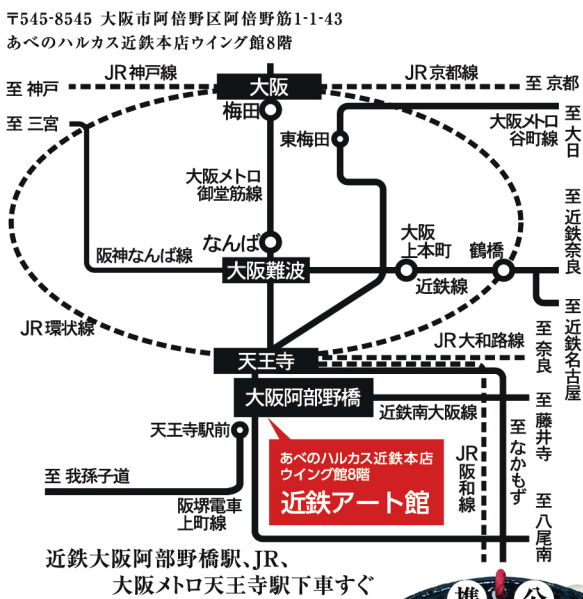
〒545-8545 大阪市阿倍野区阿倍野筋1-1-43
あべのハルカス近鉄本店ウイング館8階

至 神戸
JR 神戸線
大阪
JR 京都線
至 京都
梅田
至 三宮
東梅田
大阪メトロ谷町線
至 大日
大阪メトロ御堂筋線
至 近鉄奈良
なんば
大阪上本町
鶴橋
阪神なんば線
大阪難波
近鉄線
JR 環状線
JR 大和路線
至 奈良
至 近鉄名古屋
天王寺
大阪阿部野橋
近鉄南大阪線
至 藤井寺
天王寺駅前
JR 阪和線
至 なかもず
至 我孫子道
至 八尾南
阪堺電車上町線
あべのハルカス近鉄本店ウイング館8階
近鉄アート館

近鉄大阪阿部野橋駅、JR、
大阪メトロ天王寺駅下車すぐ